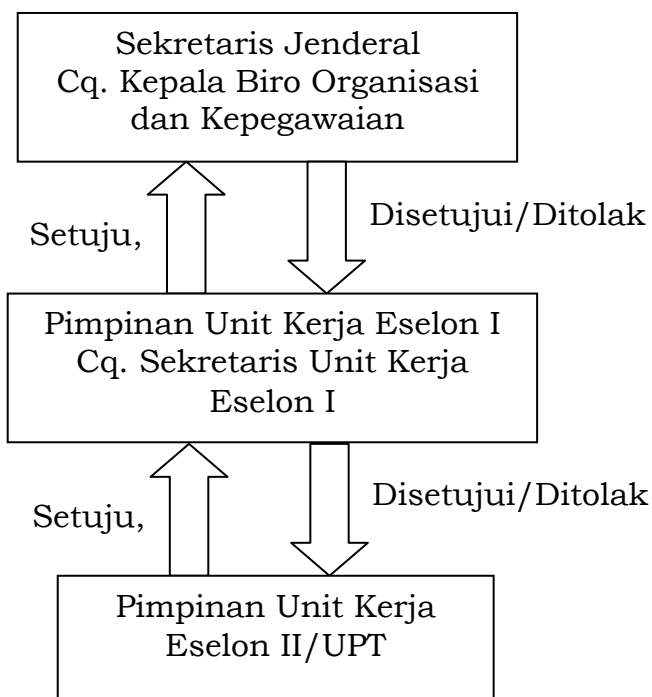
Sekretaris Jenderal
Cq. Kepala Biro Organisasi
dan Kepegawaian

Setuju,

Disetujui/Ditolak

Pimpinan Unit Kerja Eselon I
Cq. Sekretaris Unit Kerja
Eselon I

Setuju,

Disetujui/Ditolak

Pimpinan Unit Kerja
Eselon II/UPT